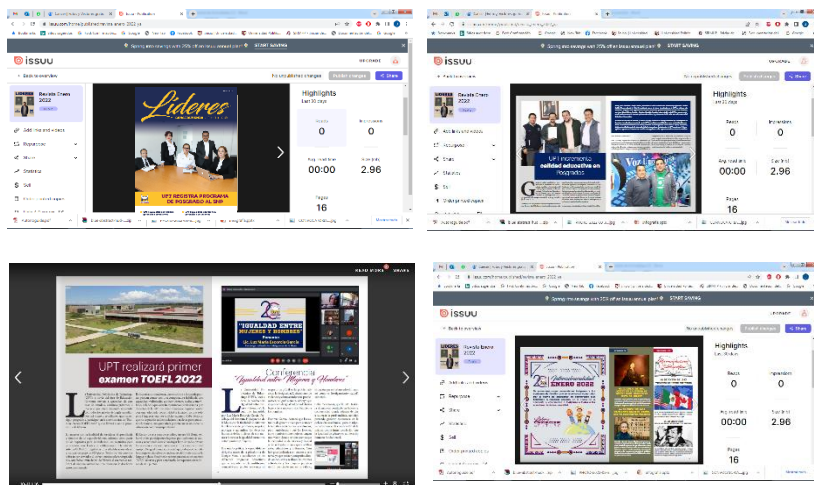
issuu

Back to overview

Revista Enero 2022

Líderes

UPT REGISTRA PROGRAMA DE POSGRADO AL SNP

Highlights
Last 30 days

Reads
0

Impressions
0

Avg. read time
00:00

Avg. time
2.96

Pages
16

Statistics

Sell

Publish changes

Share

issuu

Revista Enero 2022

UPT incrementa calidad educativa en Posgrados

Highlights
Last 30 days

Reads
0

Impressions
0

Avg. read time
00:00

Avg. time
2.96

Pages
16

UPT realizará primer examen TOEFL 2022

"IGUALDAD ENTRE MUJERES Y HOMBRES"

Conferencia: "Igualdad entre Mujeres y Hombres"

issuu

Back to overview

Revista Enero 2022

ENERO 2022

Highlights
Last 30 days

Reads
0

Impressions
0

Avg. read time
00:00

Avg. time
2.96

Pages
16

Statistics

Sell

Share